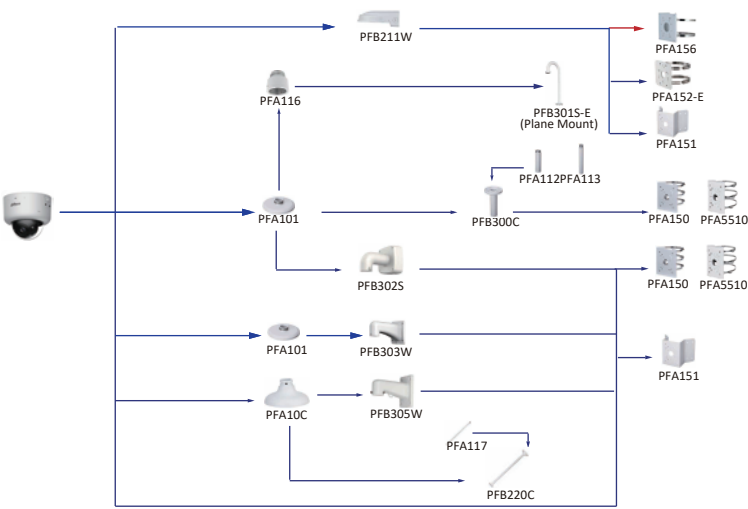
PFB211W

PFA156

PFA116

PFB301S-E
(Plane Mount)

PFA152-E

PFA151

PFA112

PFA113

PFA101

PFB300C

PFA150

PFA5510

PFB302S

PFA150

PFA5510

PFA101

PFB303W

PFA151

PFA10C

PFB305W

PFA117

PFB220C